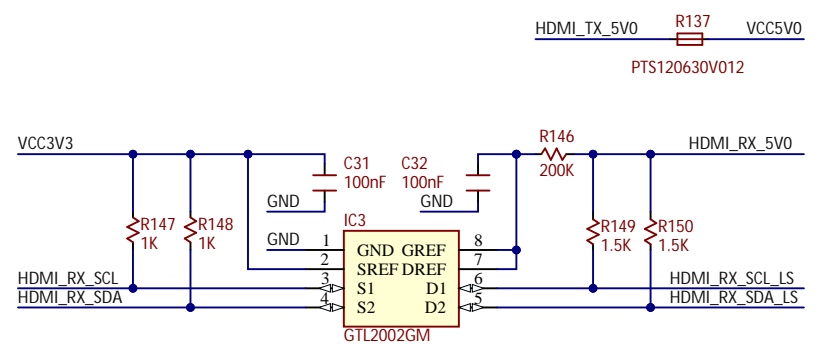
HDMI_TX_5V0
R137
VCC5V0
PTS120630V012

VCC3V3
C31
100nF
GND
C32
100nF
GND
R146
200K
HDMI_RX_5V0

R147
1K
R148
1K
IC3
GND
1
GND GREF
8
SREF DREF
2
7
S1 D1
3
6
S2 D2
4
5
GTL2002GM
R149
1.5K
R150
1.5K
HDMI_RX_SCL
HDMI_RX_SDA
HDMI_RX_SCL_LS
HDMI_RX_SDA_LS